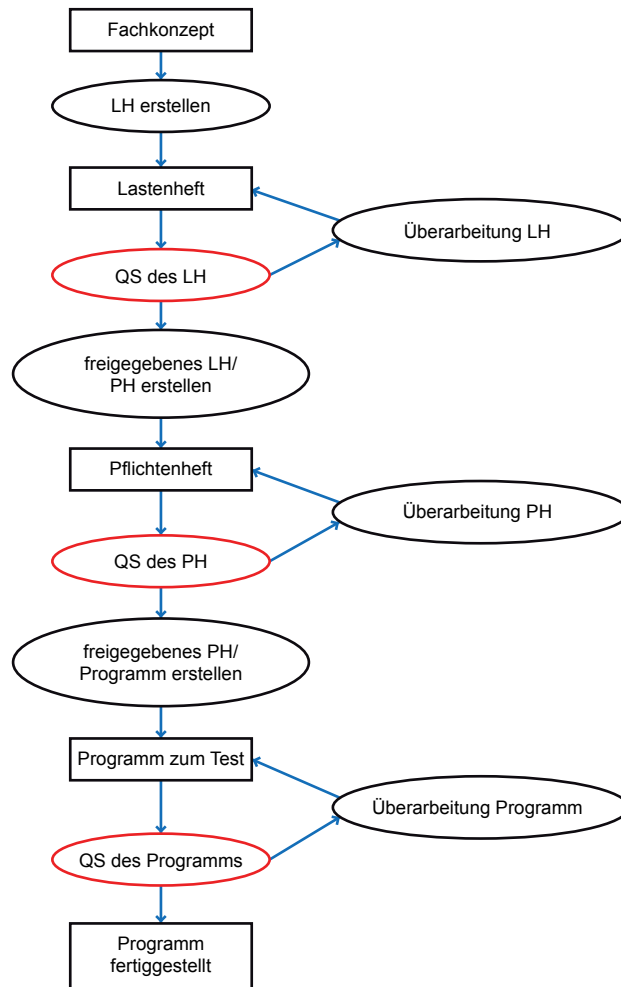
Fachkonzept

LH erstellen

Lastenheft

Überarbeitung LH

QS des LH

freigegebenes LH/
PH erstellen

Pflichtenheft

Überarbeitung PH

QS des PH

freigegebenes PH/
Programm erstellen

Programm zum Test

Überarbeitung Programm

QS des Programms

Programm
fertiggestellt